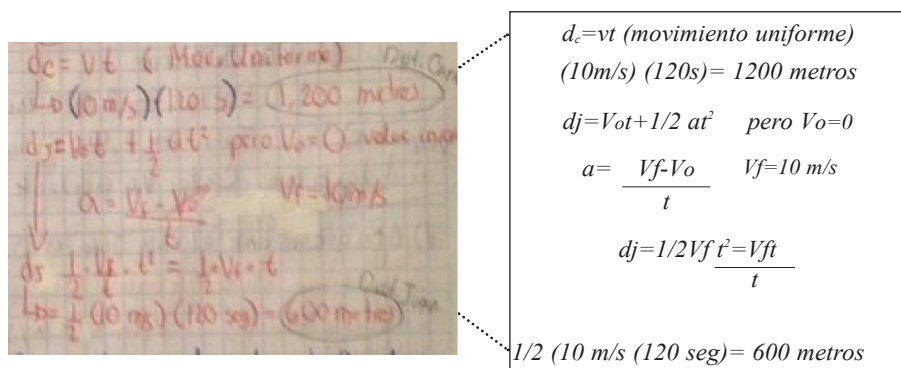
$d_c = v t$ ( Mov. Uniforme) Dist. Carl

$L_D (10 m/s)(120 s) = 1,200$ metros

$d_J = V_0 t + \frac{1}{2} a t^2$ pero $V_0 = 0$ valor ini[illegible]

$a = \frac{V_f - V_0}{t}$ $V_f = 10 m/s$

$d_J \frac{1}{2} \frac{V_f}{t} \cdot t^2 = \frac{1}{2} V_f \cdot t$

$L_{D} = \frac{1}{2} (10 ms)(120 seg) = 600$ metros

Dist. Juan

$d_c$=vt (movimiento uniforme)

(10m/s) (120s)= 1200 metros

dj=Vot+1/2 $at^2$ pero Vo=0

$a= \frac{Vf-Vo}{t}$ Vf=10 m/s

dj=1/2Vf $\frac{t^2}{t}$=Vft

1/2 (10 m/s (120 seg)= 600 metros